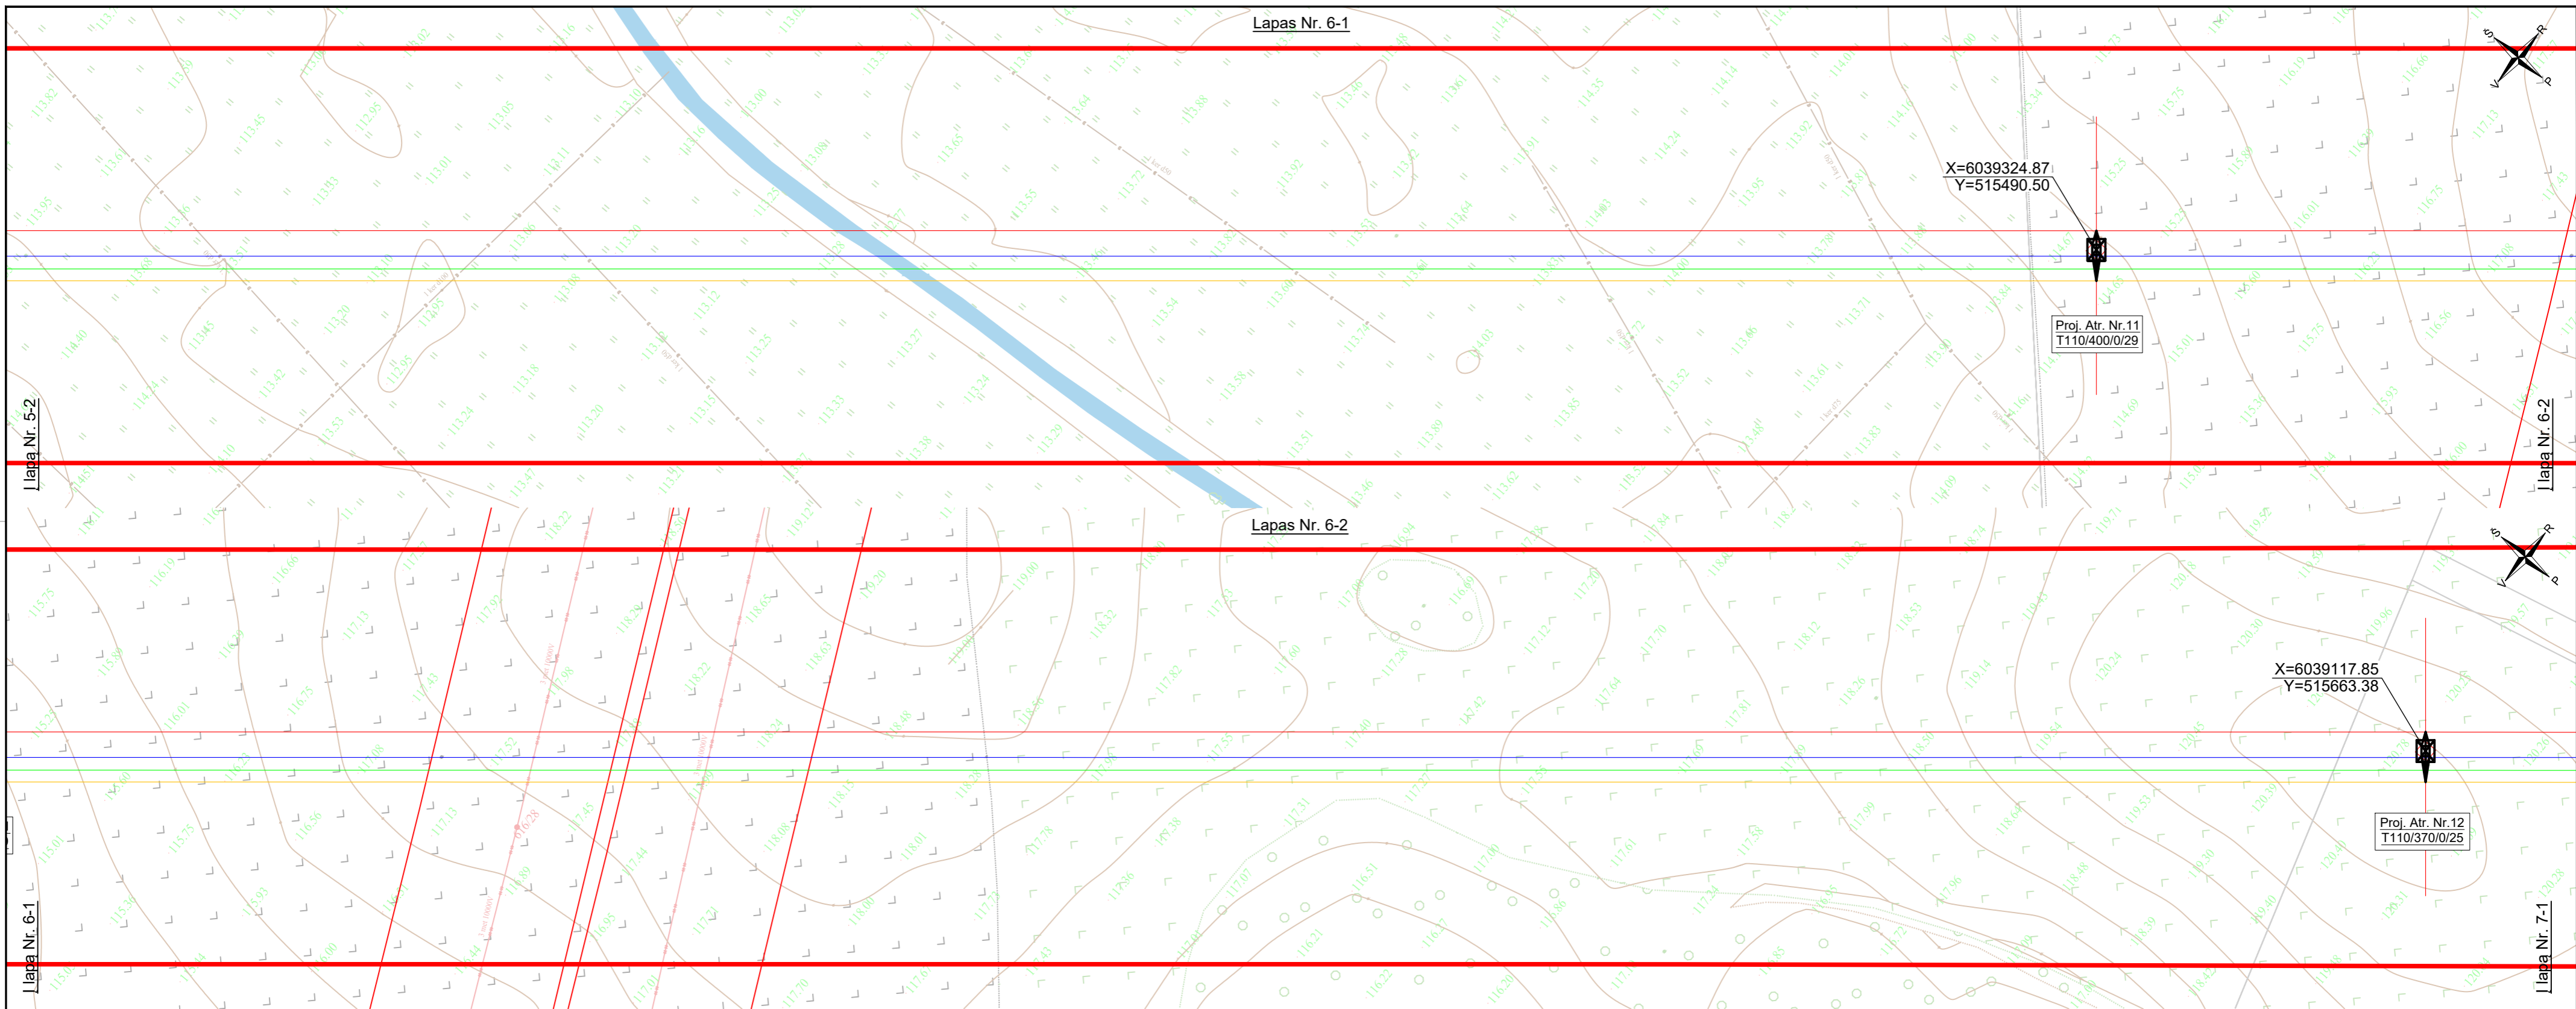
Lapas Nr. 6-1

X=6039324.87
Y=515490.50

Proj. Atr. Nr.11
T110/400/0/29

lapa Nr. 5-2

lapa Nr. 6-2

Lapas Nr. 6-2

X=6039117.85
Y=515663.38

Proj. Atr. Nr.12
T110/370/0/25

lapa Nr. 6-1

lapa Nr. 7-1